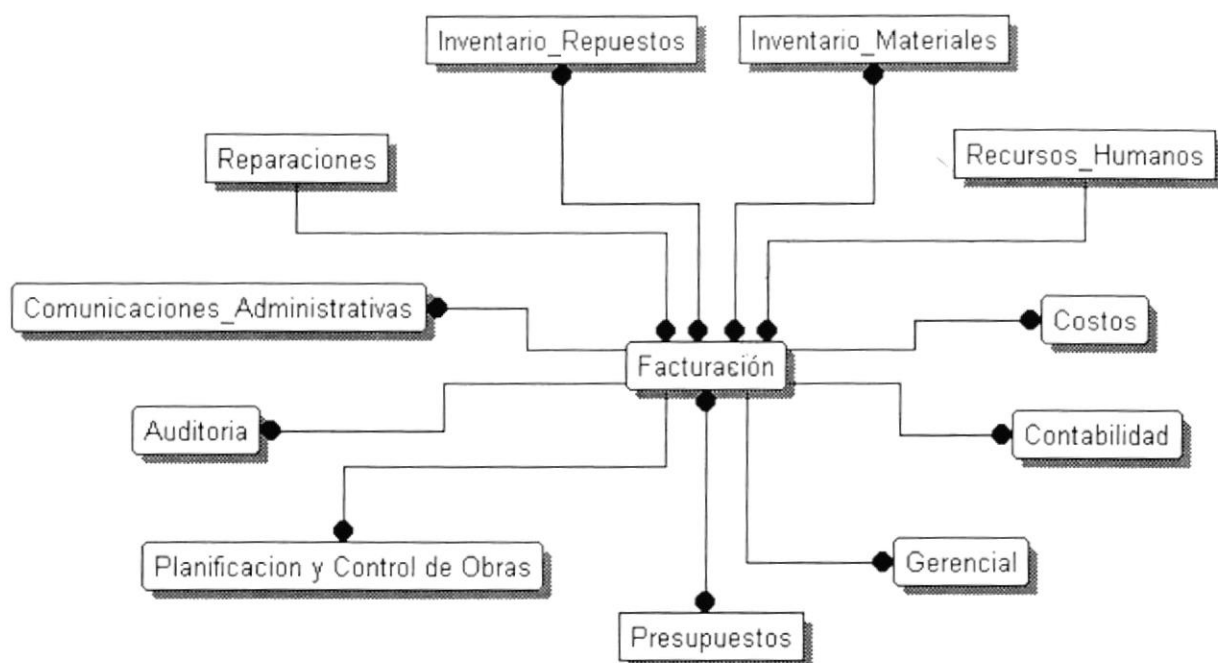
Inventario_Repuestos

Inventario_Materiales

Reparaciones

Recursos_Humanos

Comunicaciones_Administrativas

Costos

Facturación

Auditoria

Contabilidad

Planificacion y Control de Obras

Gerencial

Presupuestos